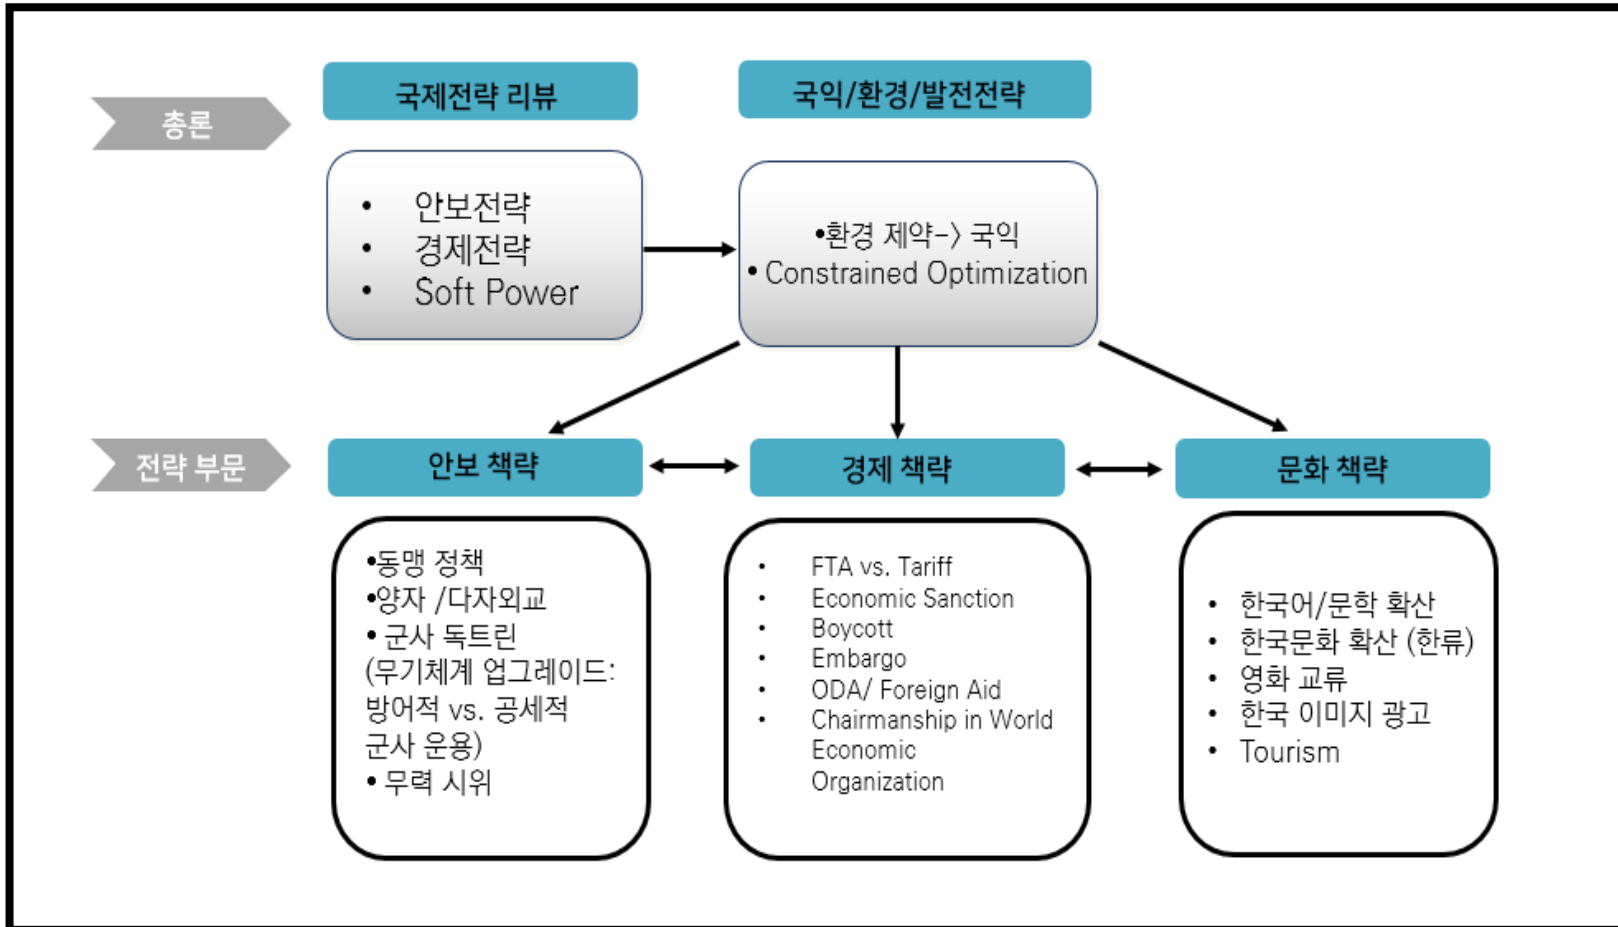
총론

국제전략 리뷰

국익/환경/발전전략

- 안보전략
- 경제전략
- Soft Power

•환경 제약-> 국익
• Constrained Optimization

전략 부문

안보 책략

경제 책략

문화 책략

•동맹 정책
•양자 /다자외교
• 군사 독트린 (무기체계 업그레이드: 방어적 vs. 공세적 군사 운용)
• 무력 시위

- FTA vs. Tariff
- Economic Sanction
- Boycott
- Embargo
- ODA/ Foreign Aid
- Chairmanship in World Economic Organization

- 한국어/문학 확산
- 한국문화 확산 (한류)
- 영화 교류
- 한국 이미지 광고
- Tourism